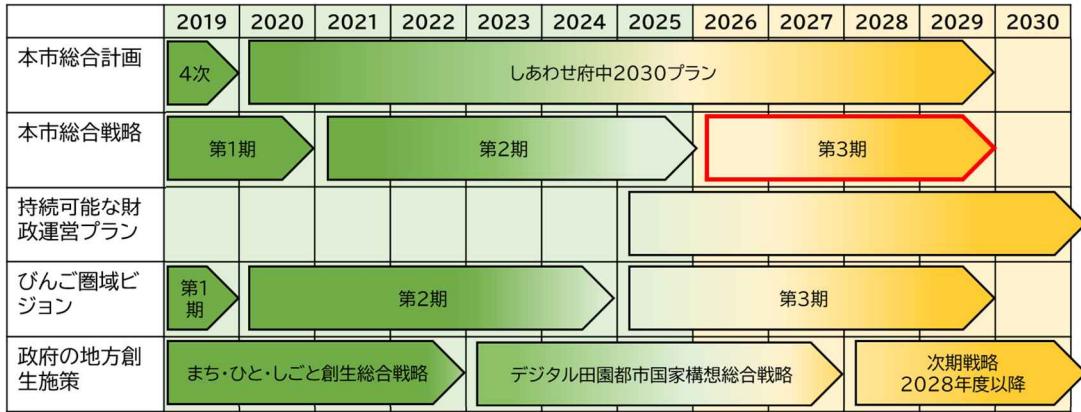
| | 2019 | 2020 | 2021 | 2022 | 2023 | 2024 | 2025 | 2026 | 2027 | 2028 | 2029 | 2030 |
|---|---|---|---|---|---|---|---|---|---|---|---|---|
| 本市総合計画 | 4次 | しあわせ府中2030プラン | | | | | | | | | | |
| 本市総合戦略 | 第1期 | | 第2期 | | | | | 第3期 | | | | |
| 持続可能な財政運営プラン | | | | | | | | | | | | |
| びんご圏域ビジョン | 第1期 | 第2期 | | | | | 第3期 | | | | | |
| 政府の地方創生施策 | まち・ひと・しごと創生総合戦略 | | | | デジタル田園都市国家構想総合戦略 | | | | | 次期戦略 2028年度以降 | | |